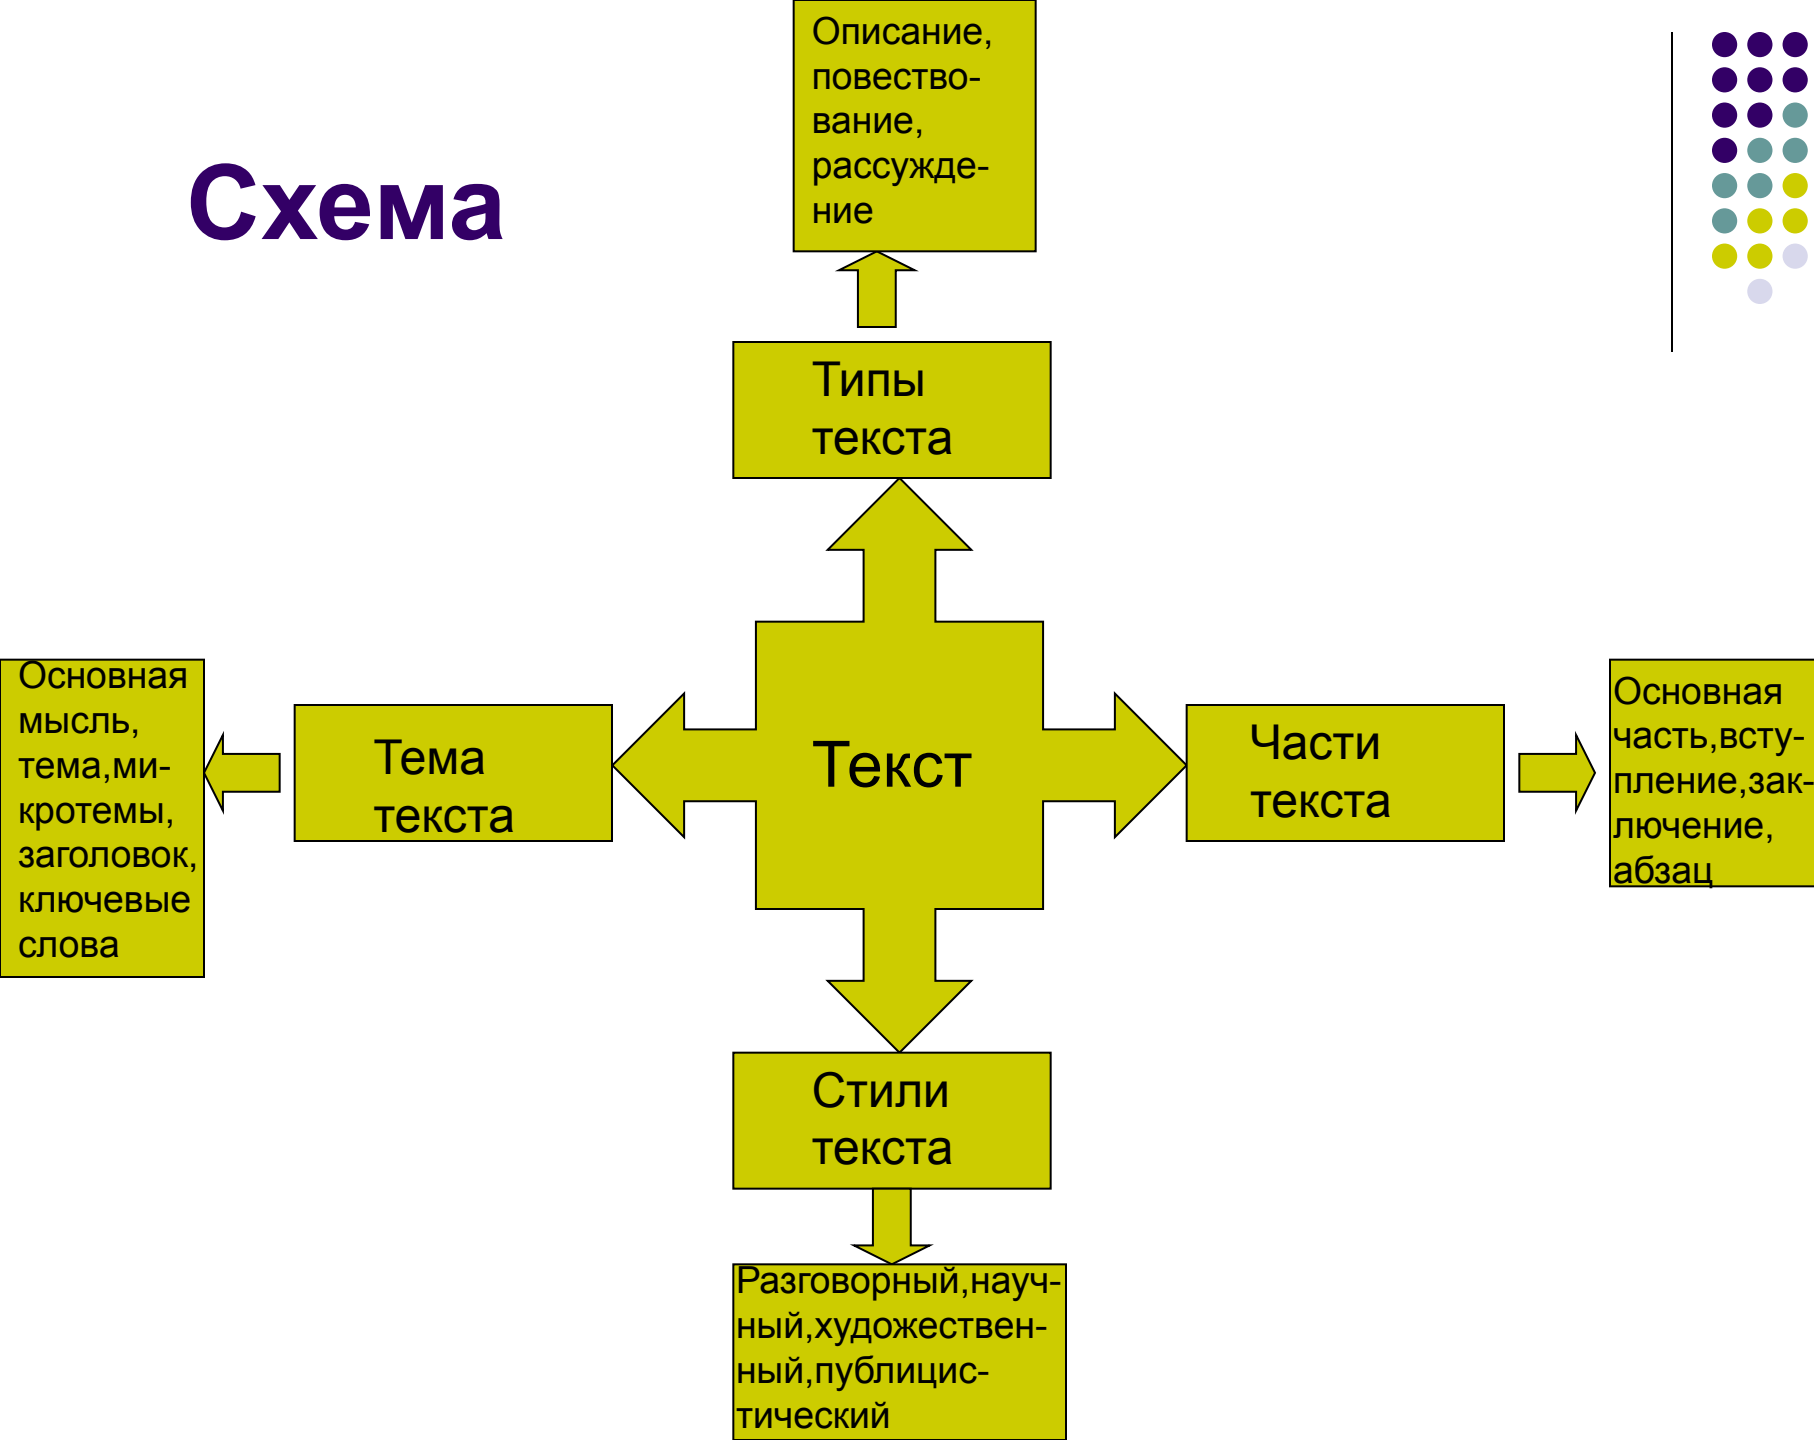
Схема

Описание, повествование, рассуждение

Типы текста

Основная мысль, тема,микротемы, заголовок, ключевые слова

Тема текста

Текст

Части текста

Основная часть,вступление,заключение, абзац

Стили текста

Разговорный,научный,художественный,публицистический